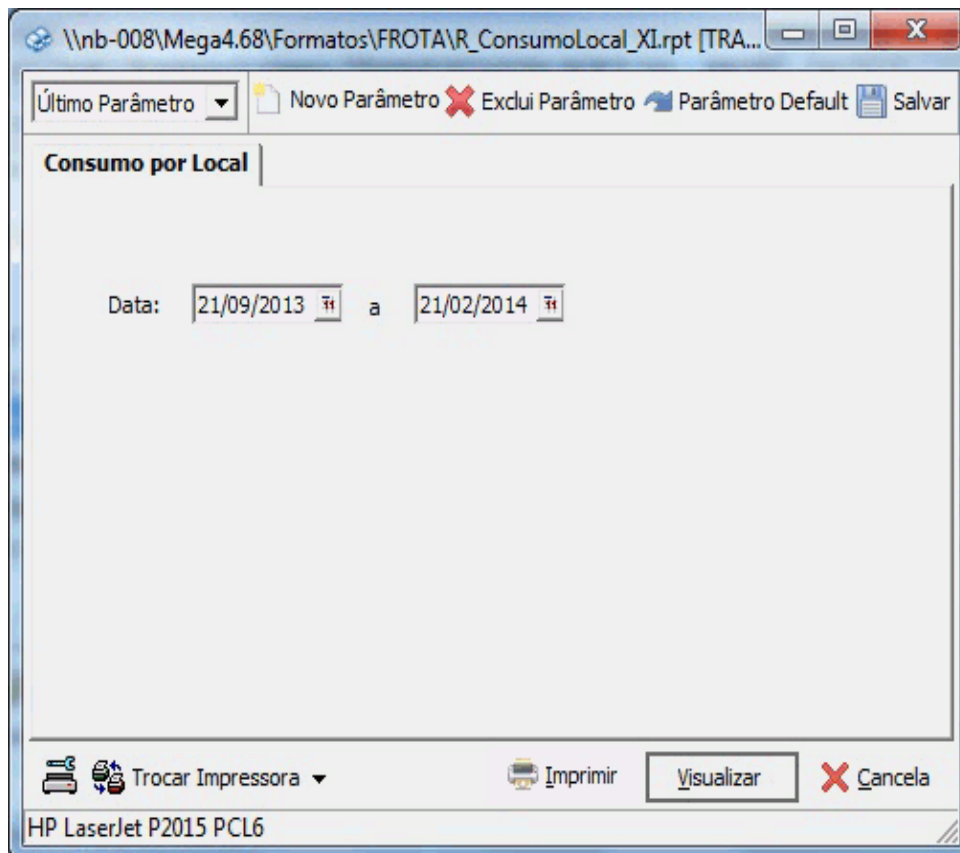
\\nb-008\Mega4.68\Formatos\FROTA\R_ConsumoLocal_XI.rpt [TRA...

Último Parâmetro
Novo Parâmetro
Exclui Parâmetro
Parâmetro Default
Salvar

Consumo por Local

Data: 21/09/2013 a 21/02/2014

Trocar Impressora
Imprimir
Visualizar
Cancela

HP LaserJet P2015 PCL6